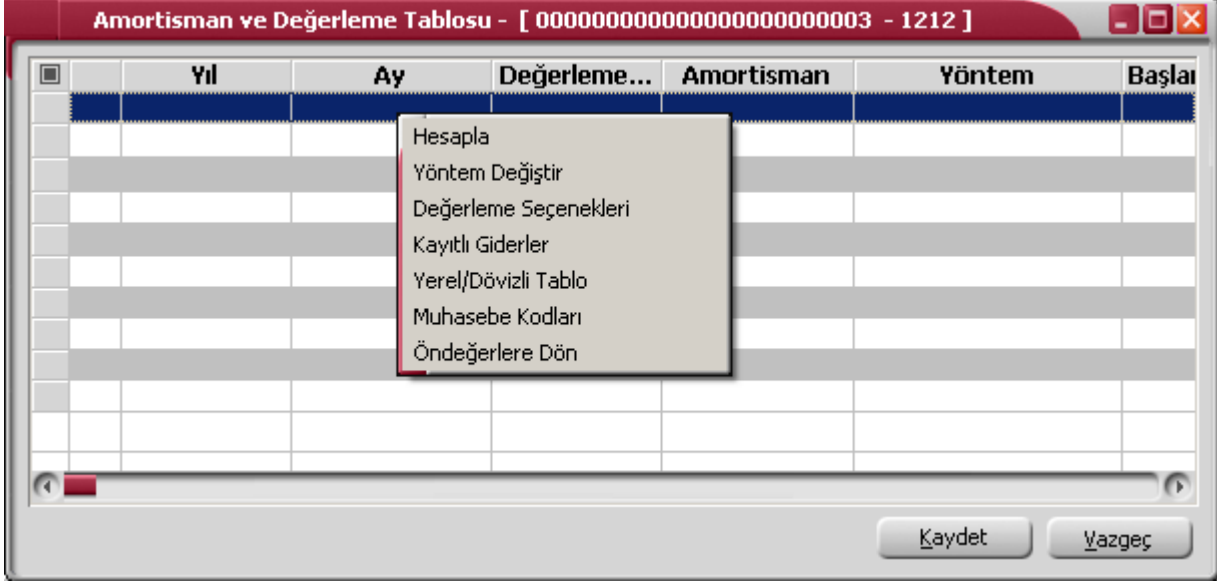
Amortisman ve Değerleme Tablosu - [ 0000000000000000000003 - 1212 ]

| | Yıl | Ay | Değerleme... | Amortisman | Yöntem | Başla |
|---|---|---|---|---|---|---|

Hesapla
Yöntem Değiştir
Değerleme Seçenekleri
Kayıtlı Giderler
Yerel/Dövizli Tablo
Muhasebe Kodları
Öndeğerlere Dön

Kaydet
Vazgeç